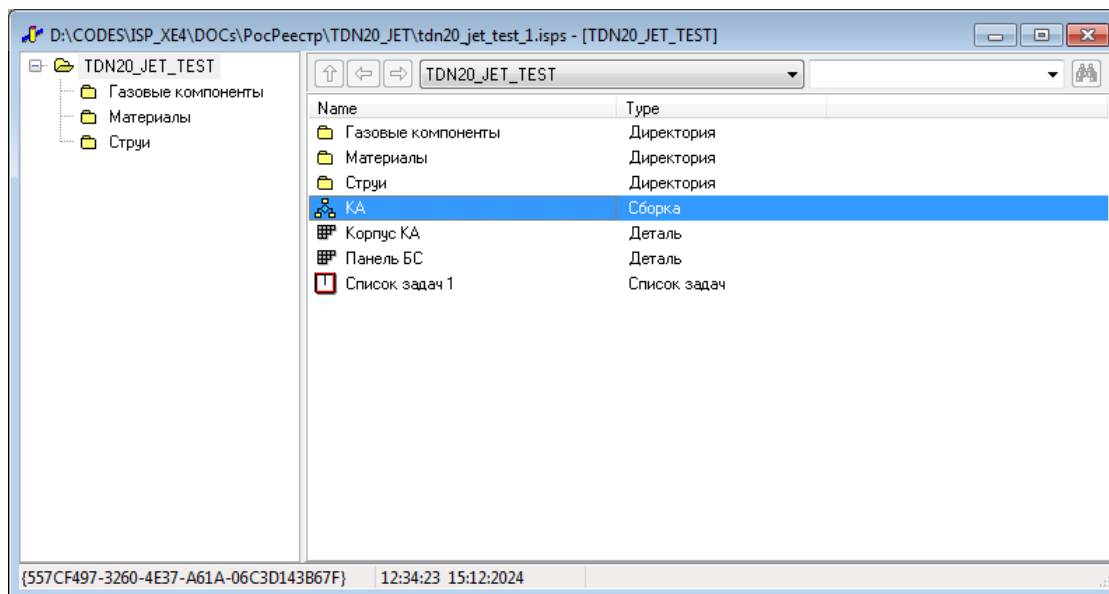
D:\CODES\ISP_XE4\DOCs\РосРеестр\TDN20_JET\tdn20_jet_test_1.isps - [TDN20_JET_TEST]

TDN20_JET_TEST
Газовые компоненты
Материалы
Струи

TDN20_JET_TEST

| Name | Type |
|---|---|
| Газовые компоненты | Директория |
| Материалы | Директория |
| Струи | Директория |
| КА | Сборка |
| Корпус КА | Деталь |
| Панель БС | Деталь |
| Список задач 1 | Список задач |

{557CF497-3260-4E37-A61A-06C3D143B67F}
12:34:23 15:12:2024